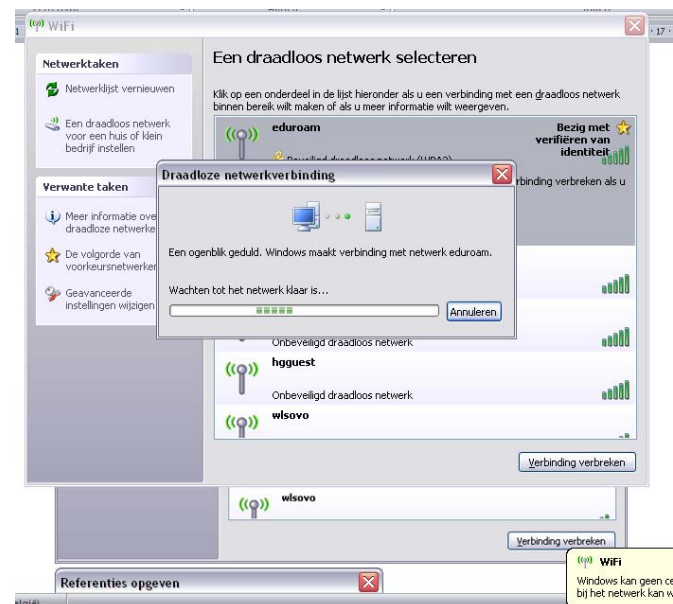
WiFi

Netwerktaken

Netwerklijst vernieuwen

Een draadloos netwerk voor een huis of klein bedrijf instellen

Verwante taken

Meer informatie ove draadloze netwerke

De volgorde van voorkeursnetwerken

Geavanceerde instellingen wijzigen

Een draadloos netwerk selecteren

Klik op een onderdeel in de lijst hieronder als u een verbinding met een draadloos netwerk binnen bereik wilt maken of als u meer informatie wilt weergeven.

eduroam

Bezig met verifiëren van identiteit

Beveiligd draadloos netwerk (WPA2)

rbinding verbreken als u

Draadloze netwerkverbinding

Een ogenblik geduld. Windows maakt verbinding met netwerk eduroam.

Wachten tot het netwerk klaar is...

Annuleren

Onbeveiligd draadloos netwerk

hgguest

Onbeveiligd draadloos netwerk

wlsovo

Verbinding verbreken

wlsovo

Verbinding verbreken

Referenties opgeven

WiFi

Windows kan geen ce bij het netwerk kan w